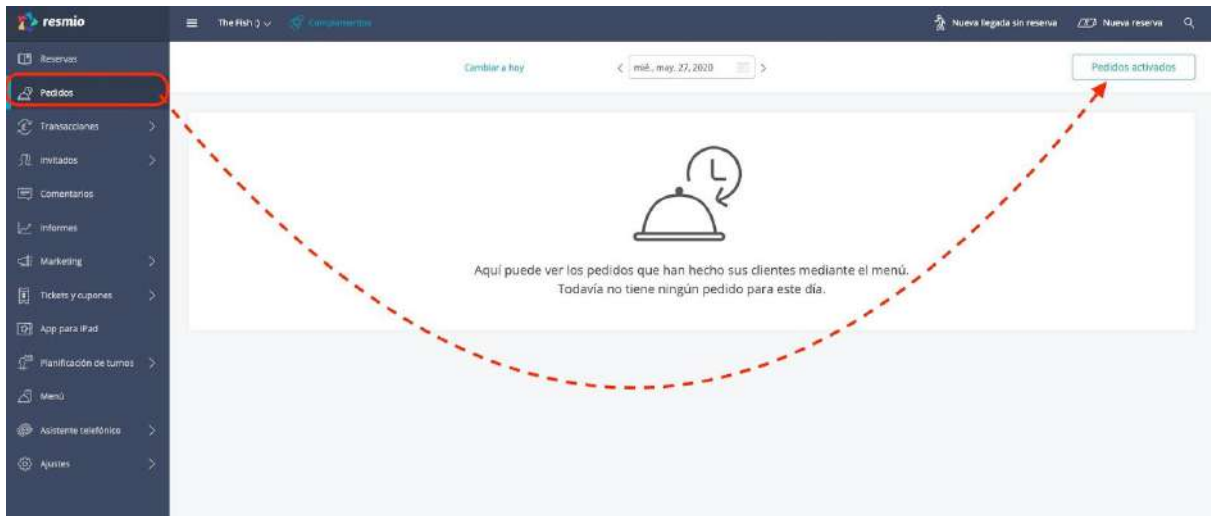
resmio

The Fish :) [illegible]

Nueva llegada sin reserva Nueva reserva

Reservas
Pedidos
Transacciones
Invitados
Comentarios
Informes
Marketing
Tickets y cupones
App para iPad
Planificación de turnos
Menú
Asistente telefónico
Ajustes

Cambiar a hoy

< mié., may. 27, 2020 >

Pedidos activados

Aquí puede ver los pedidos que han hecho sus clientes mediante el menú. Todavía no tiene ningún pedido para este día.